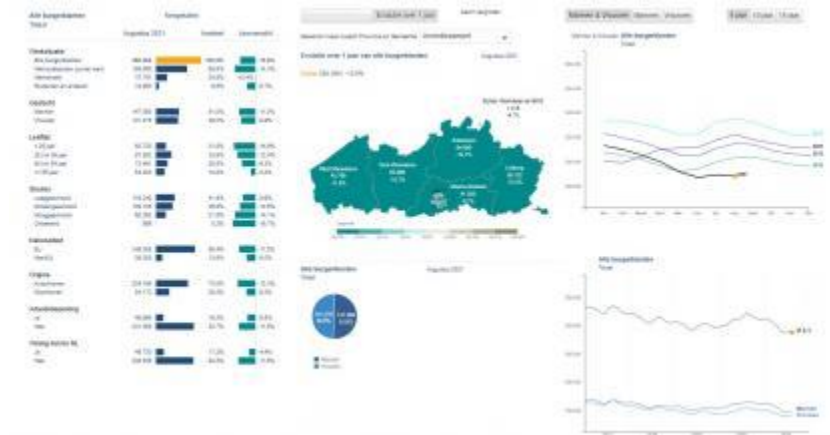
Alle burgerdeelnemers

Totaal

Augustus 2021

Evolutie over 1 jaar

Mannen & Vrouwen

Mannen

Vrouwen

5 jaar

10 jaar

15 jaar

Geslacht

Mannen

Vrouwen

Leeftijd

Studies

Laaggeschoold

Middengeschoold

Hooggeschoold

Nationaliteit

Origine

Arbeidshandicap

Ja

Nee

Evolutie over 1 jaar van alle burgerdeelnemers

Augustus 2021

West-Vlaanderen

Oost-Vlaanderen

Antwerpen

Limburg

Vlaams-Brabant

Alle burgerdeelnemers

Totaal

Augustus 2021

Mannen

Vrouwen

Alle burgerdeelnemers

Totaal